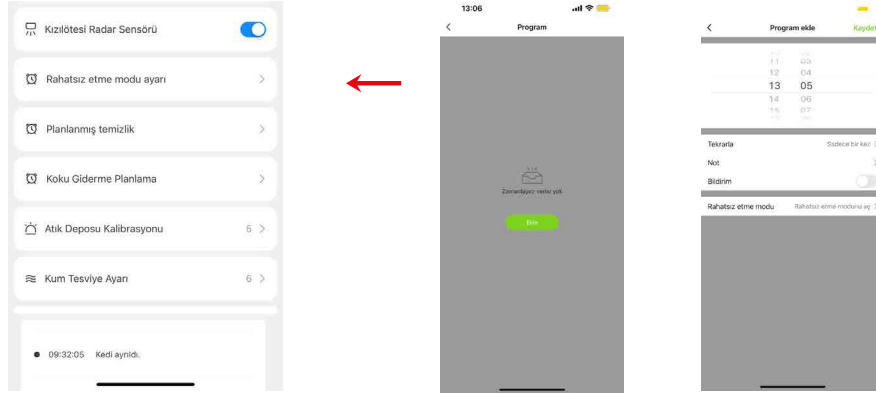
Kızılötesi Radar Sensörü

Rahatsız etme modu ayarı

Planlanmış temizlik

Koku Giderme Planlama

Atık Deposu Kalibrasyonu 6

Kum Tesviye Ayarı 6

09:32:05 Kedi ayrıldı.

13:06

Program

Zamanlayıcı verisi yok

Ekle

Program ekle

Kaydet

11 03
12 04
13 05
14 06
15 07

Tekrarla

Sadece bir kez

Not

Bildirim

Rahatsız etme modu

Rahatsız etme moduna geç